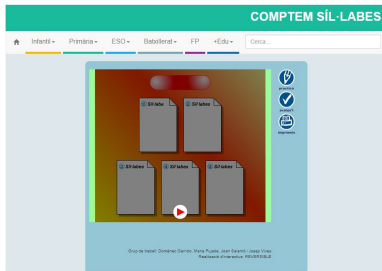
COMPTEM SÍL·LABES

Infantil ▾ Primària ▾ ESO ▾ Batxillerat ▾ FP +Edu ▾ Cerca...

Síl·labes
Síl·labes
Síl·labes
Síl·labes
Síl·labes

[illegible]
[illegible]
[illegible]

Grup de treball: Dominica Garrido, Maria Pujala, Joan Galamé i Josep Vives
Realització interactiva: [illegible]